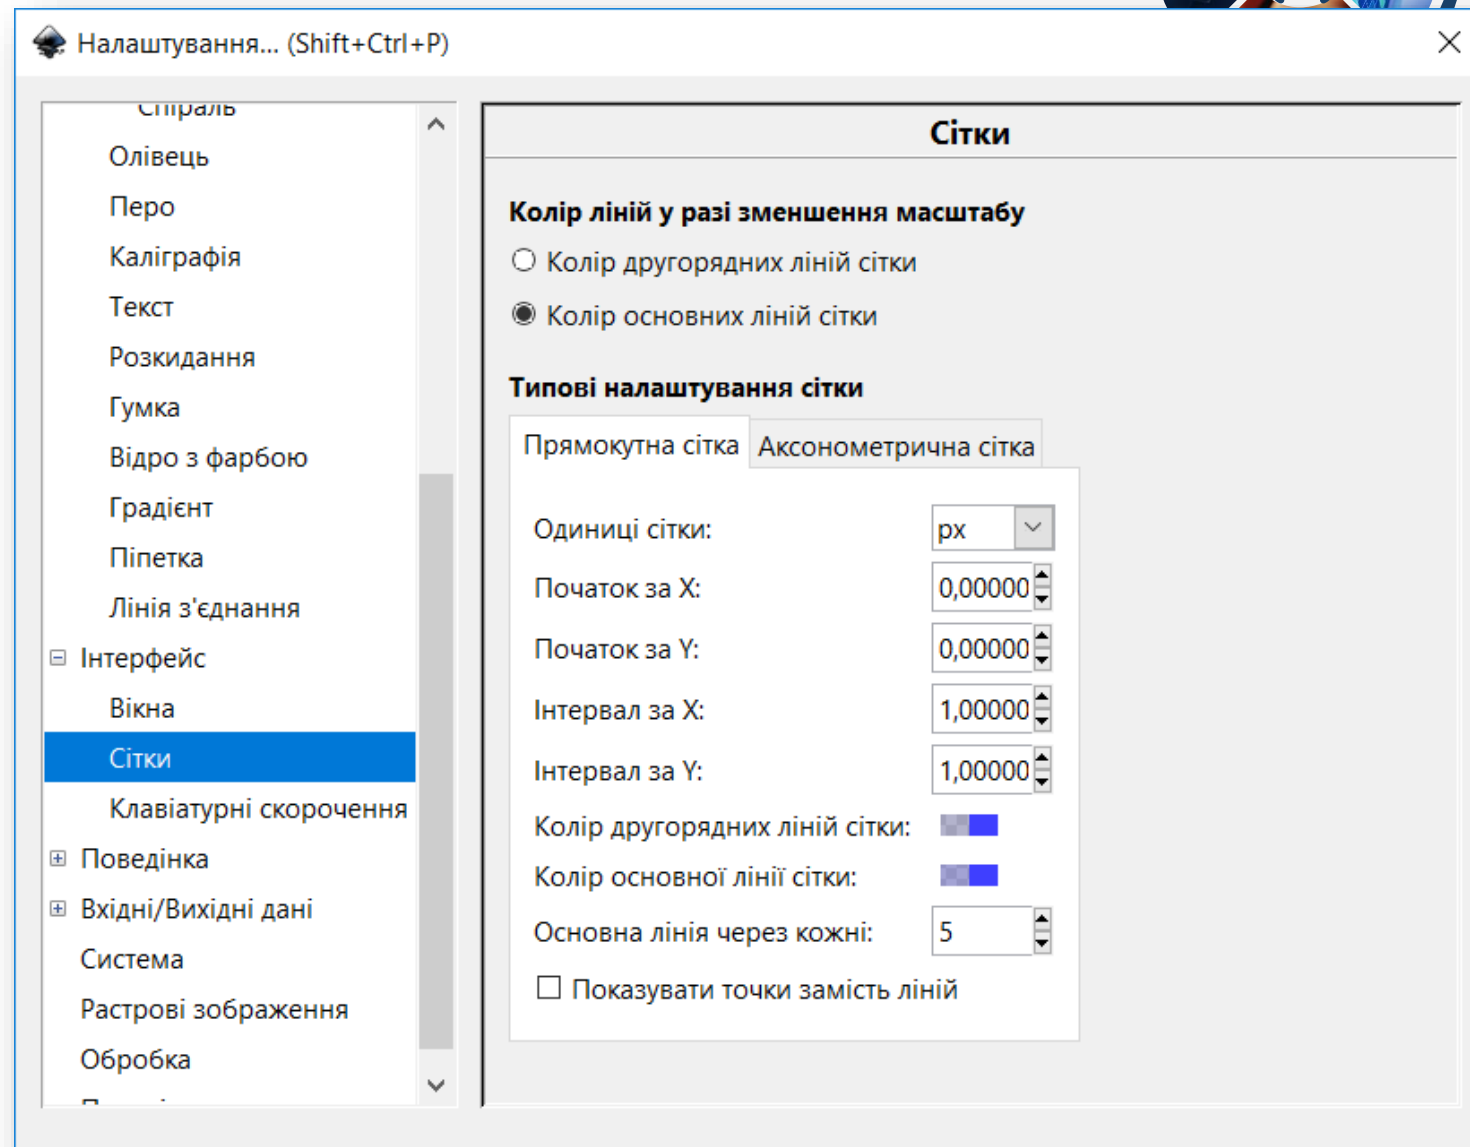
Налаштування... (Shift+Ctrl+P)

Спіраль
Олівець
Перо
Каліграфія
Текст
Розкидання
Гумка
Відро з фарбою
Градієнт
Піпетка
Лінія з'єднання
Інтерфейс
Вікна
Сітки
Клавіатурні скорочення
Поведінка
Вхідні/Вихідні дані
Система
Растрові зображення
Обробка
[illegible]

Сітки

Колір ліній у разі зменшення масштабу
Колір другорядних ліній сітки
Колір основних ліній сітки

Типові налаштування сітки
Прямокутна сітка
Аксонометрична сітка

Одиниці сітки: px
Початок за X: 0,00000
Початок за Y: 0,00000
Інтервал за X: 1,00000
Інтервал за Y: 1,00000
Колір другорядних ліній сітки:
Колір основної лінії сітки:
Основна лінія через кожні: 5
Показувати точки замість ліній